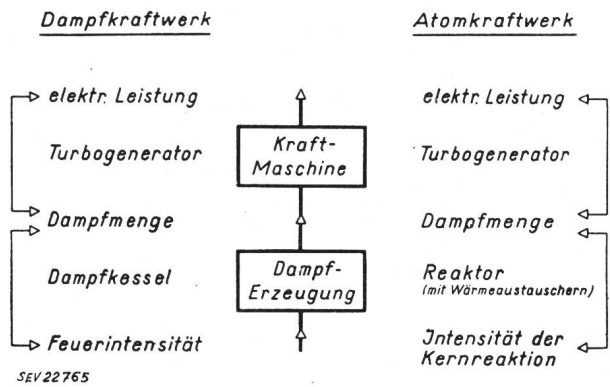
Dampfkraftwerk

Atomkraftwerk

elektr. Leistung

Kraft-Maschine

elektr. Leistung

Turbogenerator

Turbogenerator

Dampfmenge

Dampfmenge

Dampfkessel

Dampf-Erzeugung

Reaktor
(mit Wärmeaustauschern)

Feuerintensität

Jntensität der Kernreaktion

SEV 22765